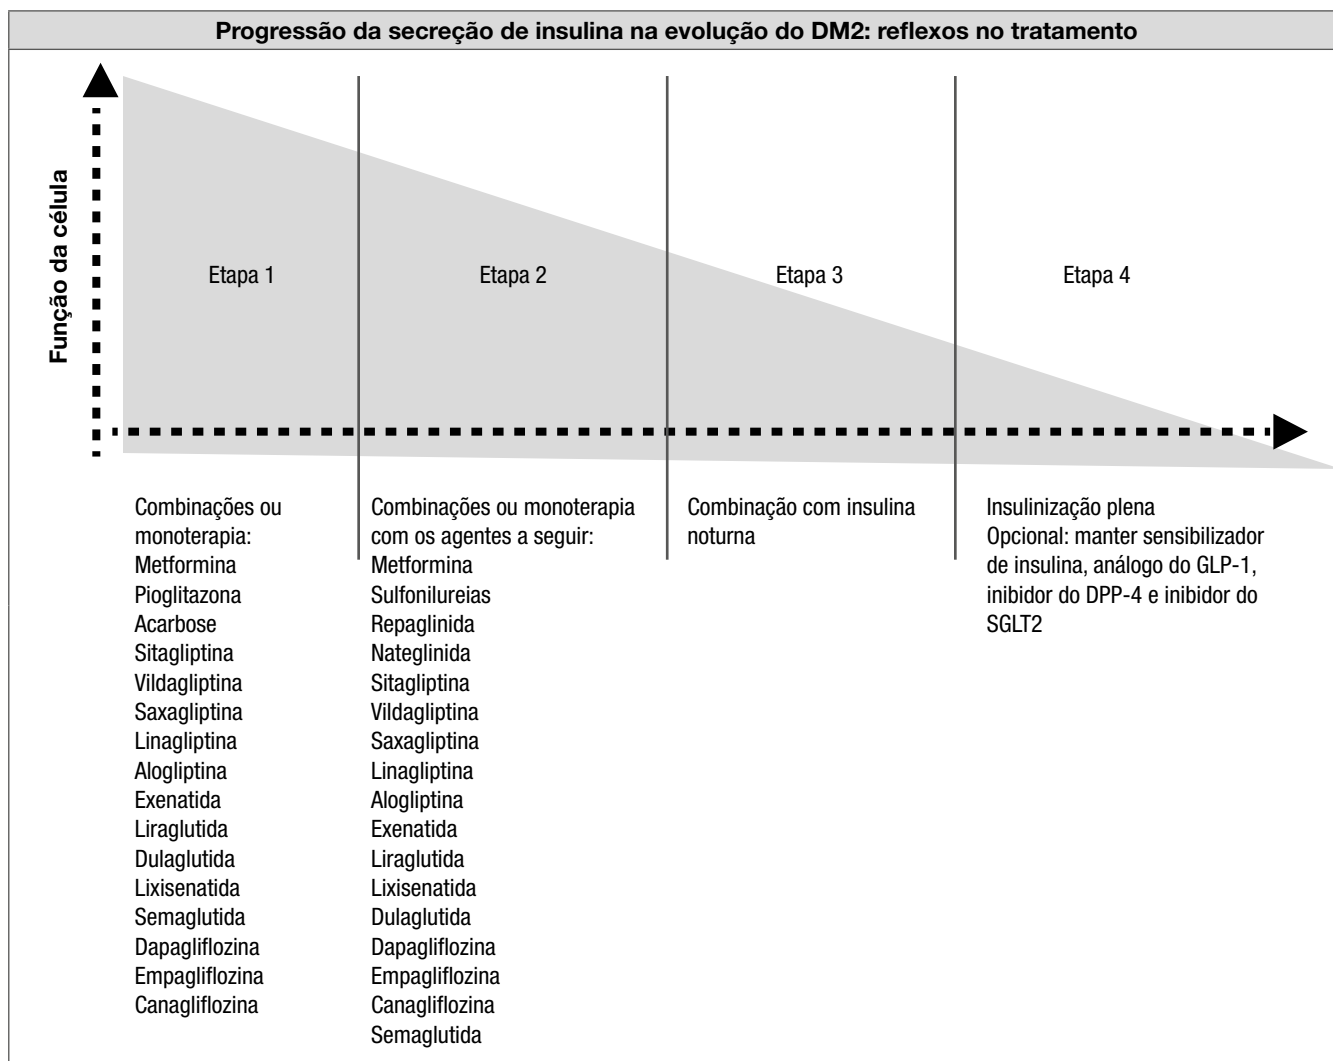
Progressão da secreção de insulina na evolução do DM2: reflexos no tratamento

Função da célula

Etapa 1

Etapa 2

Etapa 3

Etapa 4

Combinações ou monoterapia:
Metformina
Pioglitazona
Acarbose
Sitagliptina
Vildagliptina
Saxagliptina
Linagliptina
Alogliptina
Exenatida
Liraglutida
Dulaglutida
Lixisenatida
Semaglutida
Dapagliflozina
Empagliflozina
Canagliflozina

Combinações ou monoterapia com os agentes a seguir:
Metformina
Sulfonilureias
Repaglinida
Nateglinida
Sitagliptina
Vildagliptina
Saxagliptina
Linagliptina
Alogliptina
Exenatida
Liraglutida
Lixisenatida
Dulaglutida
Dapagliflozina
Empagliflozina
Canagliflozina
Semaglutida

Combinação com insulina noturna

Insulinização plena
Opcional: manter sensibilizador de insulina, análogo do GLP-1, inibidor do DPP-4 e inibidor do SGLT2